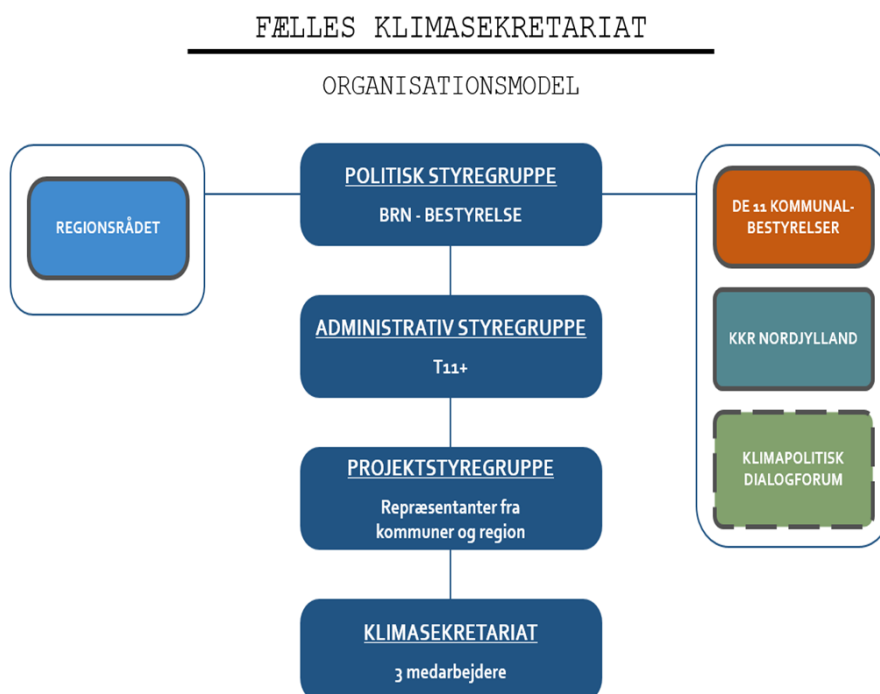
FÆLLES KLIMASEKRETARIAT

ORGANISATIONSMODEL

REGIONSRÅDET

POLITISK STYREGRUPPE
BRN - BESTYRELSE

DE 11 KOMMUNAL-BESTYRELSER

ADMINISTRATIV STYREGRUPPE
T11+

KKR NORDJYLLAND

PROJEKTSTYREGRUPPE
Repræsentanter fra kommuner og region

KLIMAPOLITISK DIALOGFORUM

KLIMASEKRETARIAT
3 medarbejdere